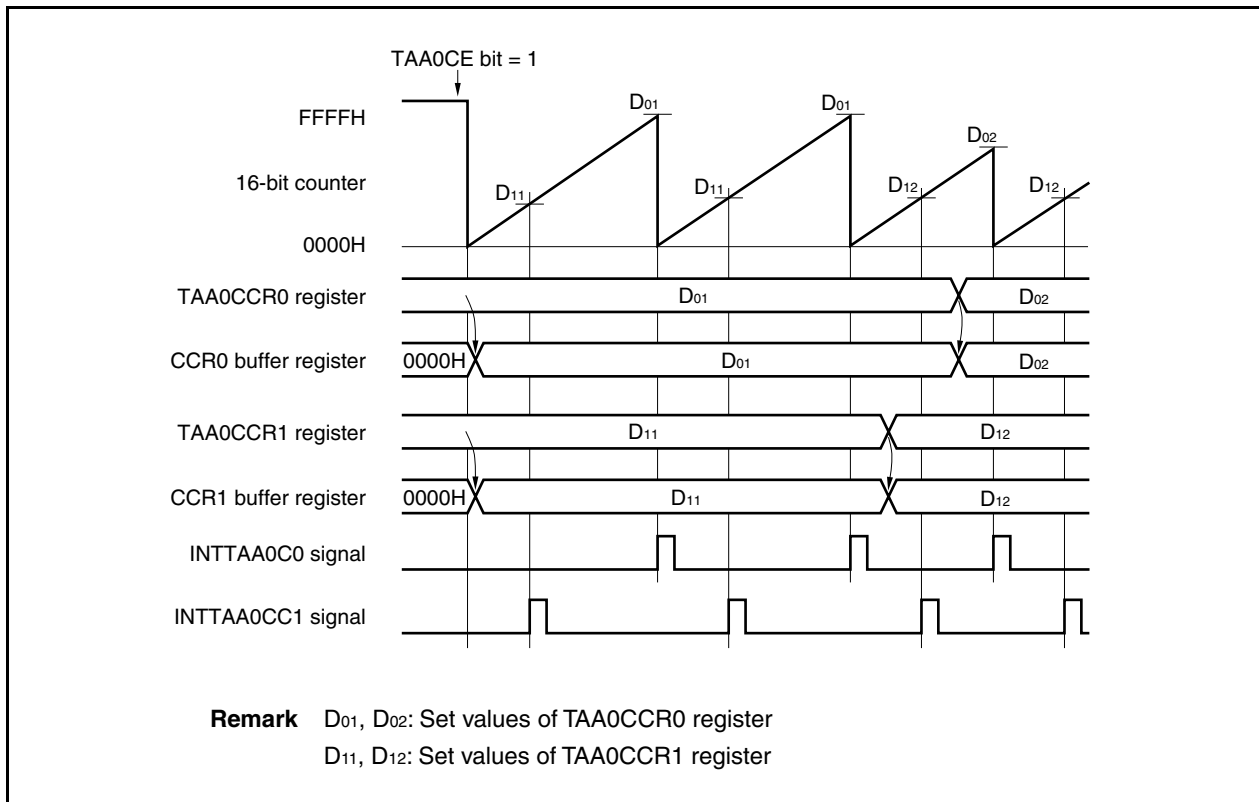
TAA0CE bit = 1

FFFFH

16-bit counter

0000H

$D_{01}$ $D_{11}$ $D_{01}$ $D_{11}$ $D_{02}$ $D_{12}$ $D_{12}$

TAA0CCR0 register $D_{01}$ $D_{02}$

CCR0 buffer register 0000H $D_{01}$ $D_{02}$

TAA0CCR1 register $D_{11}$ $D_{12}$

CCR1 buffer register 0000H $D_{11}$ $D_{12}$

INTTAA0C0 signal

INTTAA0CC1 signal

**Remark** $D_{01}$, $D_{02}$: Set values of TAA0CCR0 register
$D_{11}$, $D_{12}$: Set values of TAA0CCR1 register